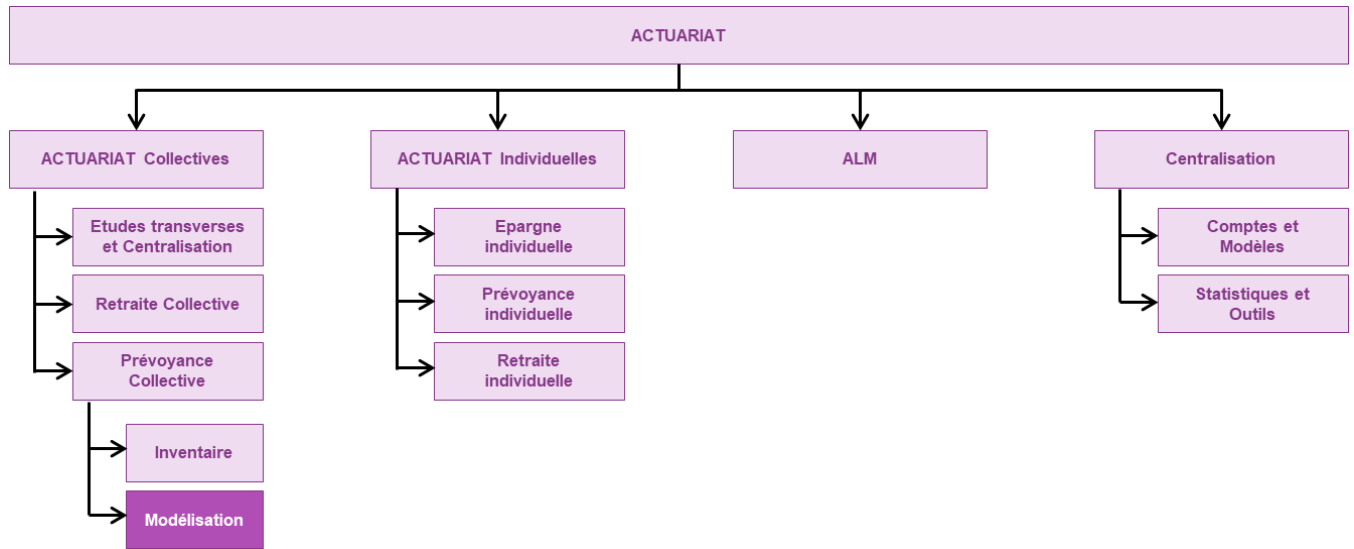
ACTUARIAT

ACTUARIAT Collectives

Etudes transverses et Centralisation

Retraite Collective

Prévoyance Collective

Inventaire

Modélisation

ACTUARIAT Individuelles

Epargne individuelle

Prévoyance individuelle

Retraite individuelle

ALM

Centralisation

Comptes et Modèles

Statistiques et Outils